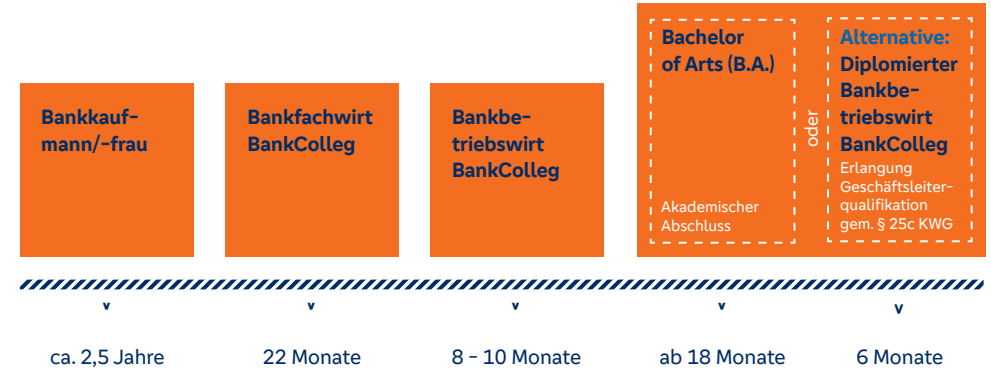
Bankkaufmann/-frau

Bankfachwirt BankColleg

Bankbetriebswirt BankColleg

Bachelor of Arts (B.A.)

Akademischer Abschluss

oder

Alternative: Diplomierter Bankbetriebswirt BankColleg

Erlangung Geschäftsleiterqualifikation gem. § 25c KWG

v v v v v

ca. 2,5 Jahre

22 Monate

8 - 10 Monate

ab 18 Monate

6 Monate